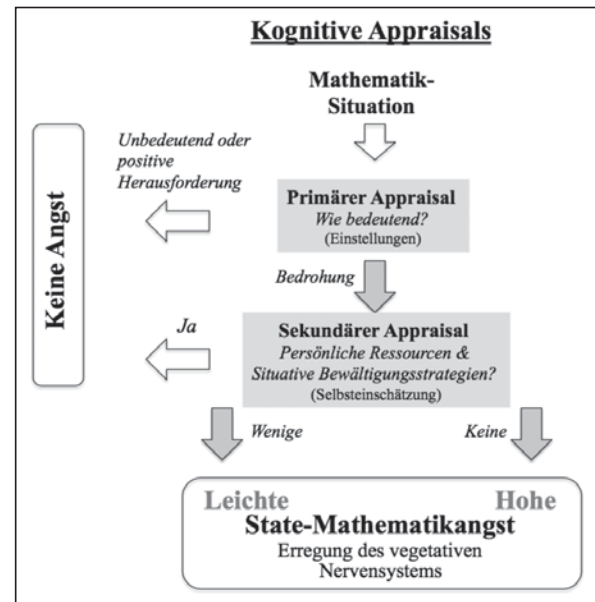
Kognitive Appraisals

Mathematik-Situation

Keine Angst

Unbedeutend oder positive Herausforderung

Primärer Appraisal
Wie bedeutend?
(Einstellungen)

Bedrohung

Ja

Sekundärer Appraisal
Persönliche Ressourcen & Situative Bewältigungsstrategien?
(Selbsteinschätzung)

Wenige

Keine

Leichte

Hohe

State-Mathematikangst
Erregung des vegetativen Nervensystems